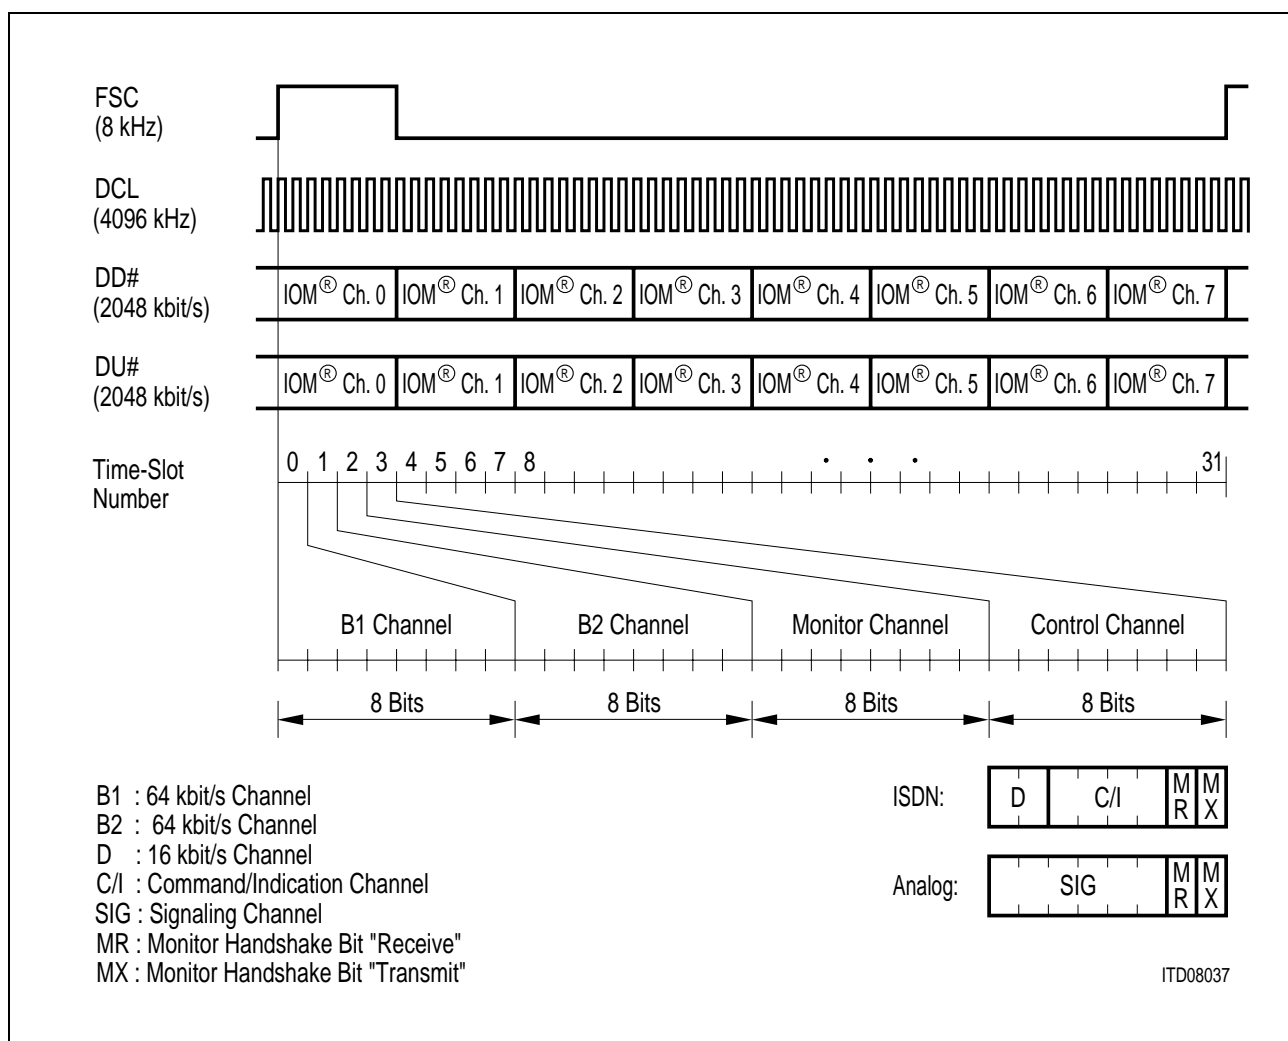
FSC
(8 kHz)

DCL
(4096 kHz)

DD#
(2048 kbit/s)

IOM® Ch. 0 IOM® Ch. 1 IOM® Ch. 2 IOM® Ch. 3 IOM® Ch. 4 IOM® Ch. 5 IOM® Ch. 6 IOM® Ch. 7

DU#
(2048 kbit/s)

IOM® Ch. 0 IOM® Ch. 1 IOM® Ch. 2 IOM® Ch. 3 IOM® Ch. 4 IOM® Ch. 5 IOM® Ch. 6 IOM® Ch. 7

Time-Slot Number

0 1 2 3 4 5 6 7 8 . . . 31

B1 Channel B2 Channel Monitor Channel Control Channel

8 Bits 8 Bits 8 Bits 8 Bits

B1 : 64 kbit/s Channel
B2 : 64 kbit/s Channel
D : 16 kbit/s Channel
C/I : Command/Indication Channel
SIG : Signaling Channel
MR : Monitor Handshake Bit "Receive"
MX : Monitor Handshake Bit "Transmit"

ISDN: D C/I M R M X

Analog: SIG M R M X

ITD08037